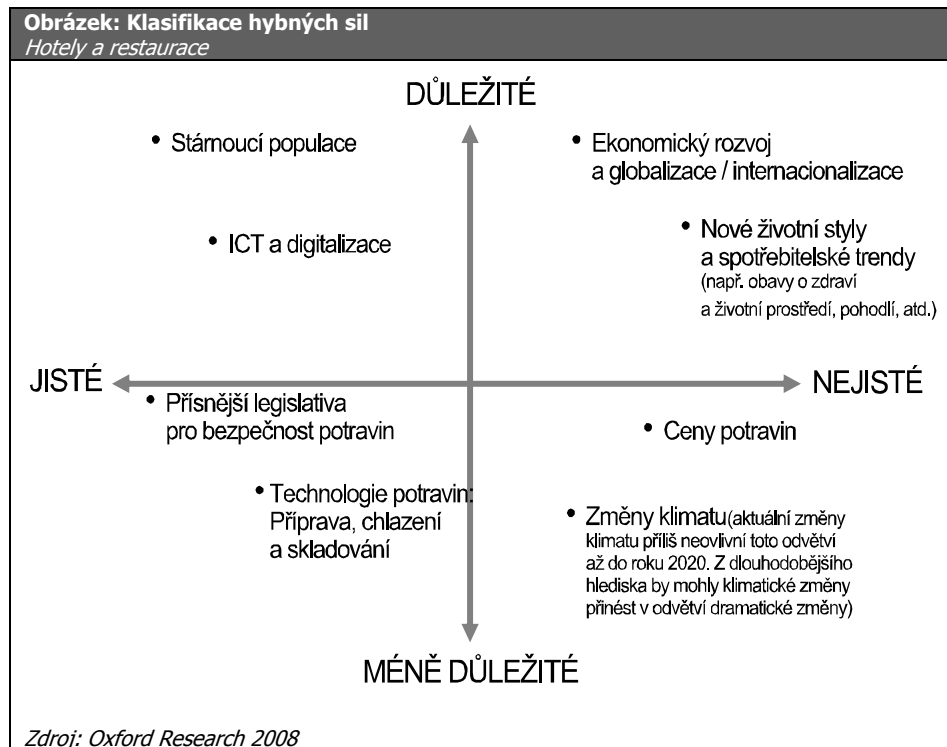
**Obrázek: Klasifikace hybných sil**
*Hotely a restaurace*

DŮLEŽITÉ

• Stárnoucí populace

• Ekonomický rozvoj a globalizace / internacionalizace

• ICT a digitalizace

• Nové životní styly a spotřebitelské trendy (např. obavy o zdraví a životní prostředí, pohodlí, atd.)

JISTÉ

NEJISTÉ

• Přísnější legislativa pro bezpečnost potravin

• Ceny potravin

• Technologie potravin: Příprava, chlazení a skladování

• Změny klimatu (aktuální změny klimatu příliš neovlivní toto odvětví až do roku 2020. Z dlouhodobějšího hlediska by mohly klimatické změny přinést v odvětví dramatické změny)

MÉNĚ DŮLEŽITÉ

*Zdroj: Oxford Research 2008*